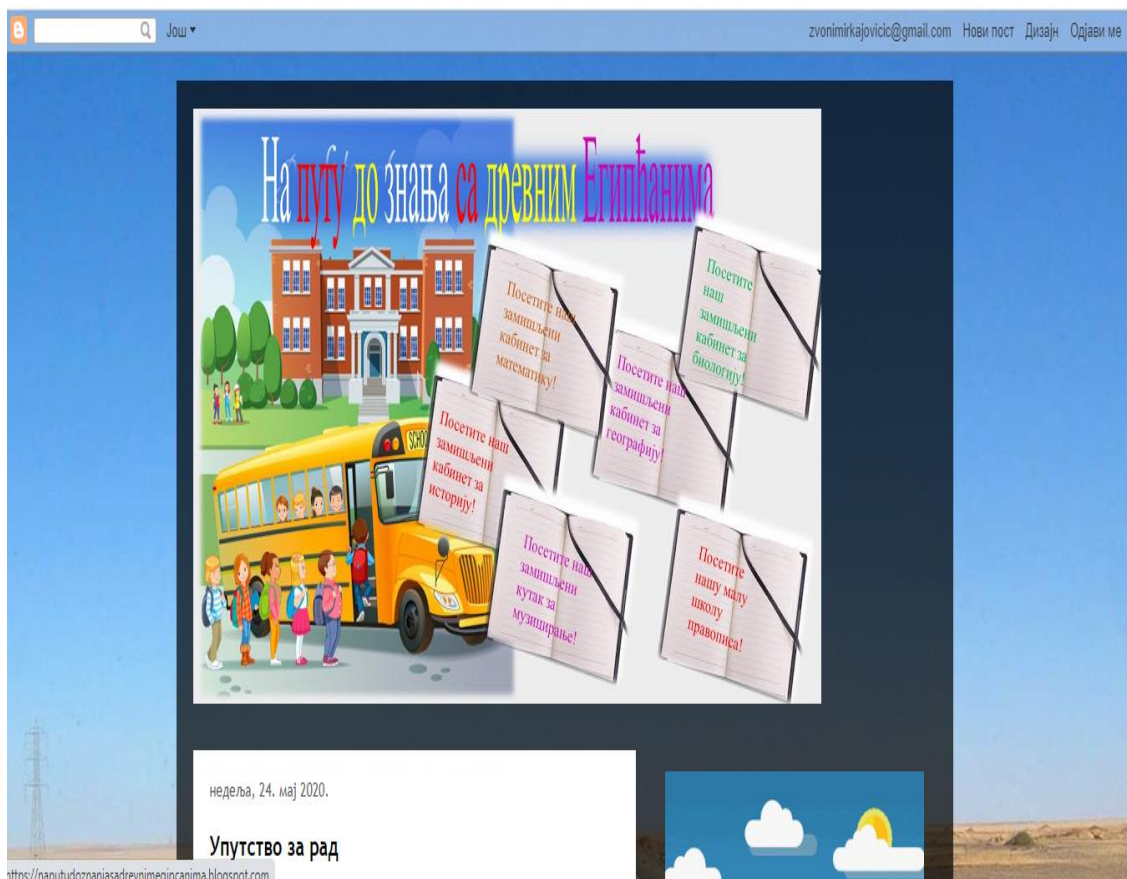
Још ▾

zvonimirkajovicic@gmail.com Нови пост Дизајн Одјави ме

На путу до знања са древним Египћанима

Посетите наш замишљени кабинет за математику!

Посетите наш замишљени кабинет за биологију!

Посетите наш замишљени кабинет за географију!

Посетите наш замишљени кабинет за историју!

SCHOOL

Посетите наш замишљени кутак за музицирање!

Посетите нашу малу школу правописа!

недеља, 24. мај 2020.

Упутство за рад

https://naputudoznanjasadrevnimegipcanima.blogspot.com